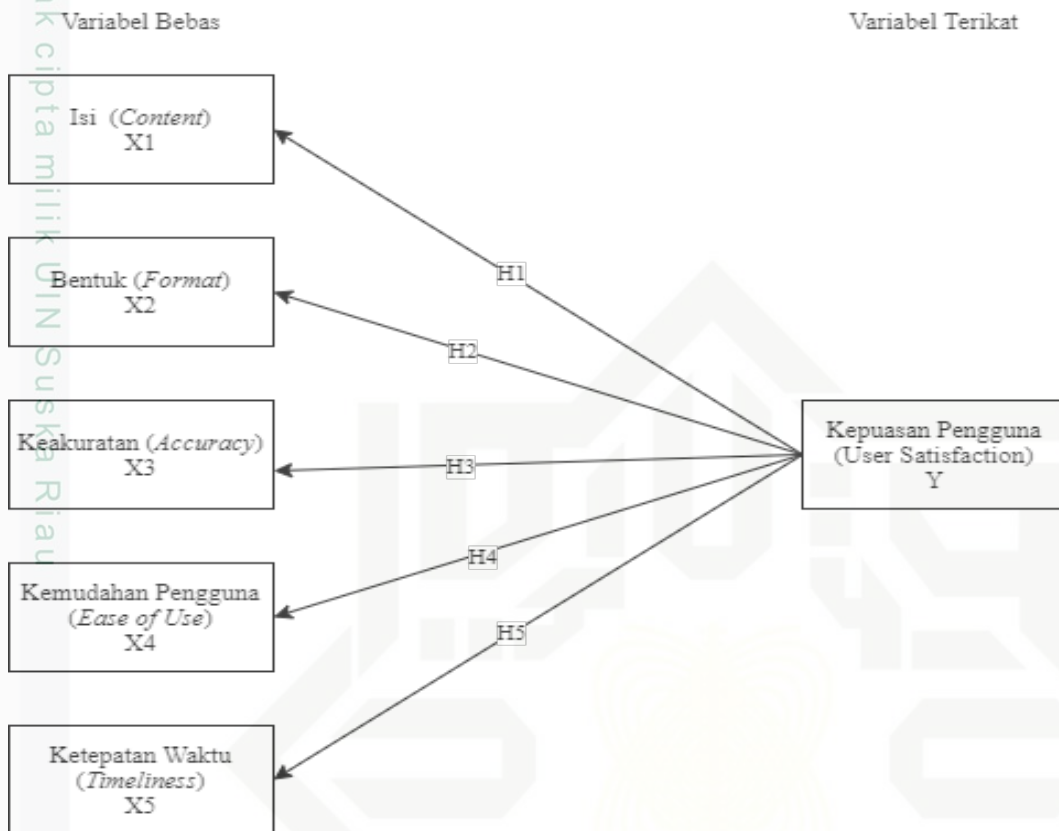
k cipta milik UIN Suska Riau

Variabel Bebas

Variabel Terikat

Isi (*Content*)
X1

Bentuk (*Format*)
X2

Keakuratan (*Accuracy*)
X3

Kemudahan Pengguna
(*Ease of Use*)
X4

Ketepatan Waktu
(*Timeliness*)
X5

H1

H2

H3

H4

H5

Kepuasan Pengguna
(User Satisfaction)
Y